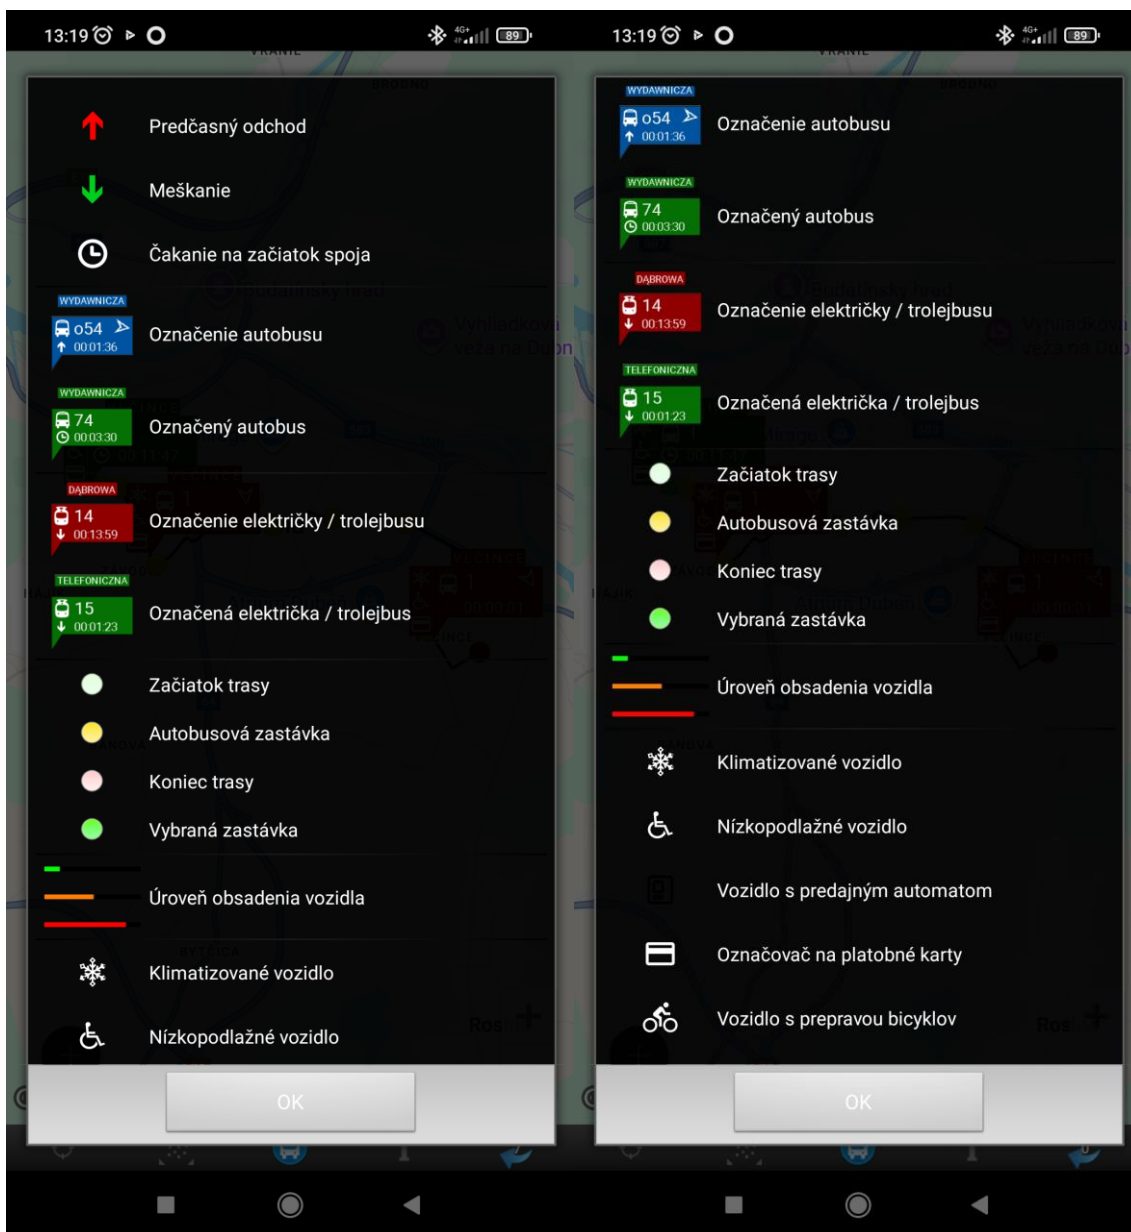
13:19 89

Predčasný odchod

Meškanie

Čakanie na začiatok spoja

WYDAWNICZA
o54
00:01:36
Označenie autobusu

WYDAWNICZA
74
00:03:30
Označený autobus

DĄBROWA
14
00:13:59
Označenie električky / trolejbusu

TELEFONICZNA
15
00:01:23
Označená električka / trolejbus

Začiatok trasy

Autobusová zastávka

Koniec trasy

Vybraná zastávka

Úroveň obsadenia vozidla

Klimatizované vozidlo

Nízkopodlažné vozidlo

OK

13:19 89

WYDAWNICZA
o54
00:01:36
Označenie autobusu

WYDAWNICZA
74
00:03:30
Označený autobus

DĄBROWA
14
00:13:59
Označenie električky / trolejbusu

TELEFONICZNA
15
00:01:23
Označená električka / trolejbus

Začiatok trasy

Autobusová zastávka

Koniec trasy

Vybraná zastávka

Úroveň obsadenia vozidla

Klimatizované vozidlo

Nízkopodlažné vozidlo

Vozidlo s predajným automatom

Označovač na platobné karty

Vozidlo s prepravou bicyklov

OK